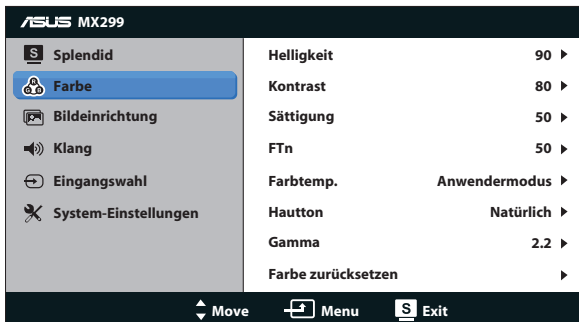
/SUS MX299

S Splendid
Farbe
Bildeinrichtung
Klang
Eingangswahl
System-Einstellungen

| | |
|---|---|
| Helligkeit | 90 ▶ |
| Kontrast | 80 ▶ |
| Sättigung | 50 ▶ |
| FTn | 50 ▶ |
| Farbtemp. | Anwendermodus ▶ |
| Hautton | Natürlich ▶ |
| Gamma | 2.2 ▶ |
| Farbe zurücksetzen | ▶ |

Move Menu S Exit